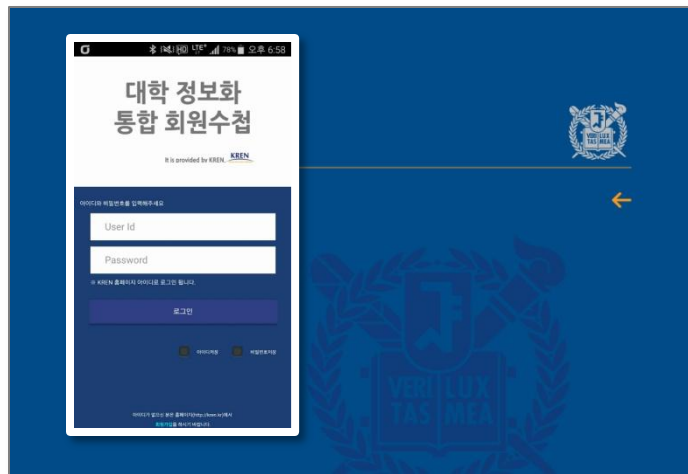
78% 오후 6:58

대학 정보화
통합 회원수첩

It is provided by KREN KREN

아이디와 비밀번호를 입력해주세요

User Id

Password

※ KREN 홈페이지 아이디로 로그인 됩니다.

로그인

아이디저장 비밀번호저장

아이디가 없으신 분은 홈페이지(http://kren.kr)에서
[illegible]

VERI LUX TAS MEA

VERI LUX TAS MEA